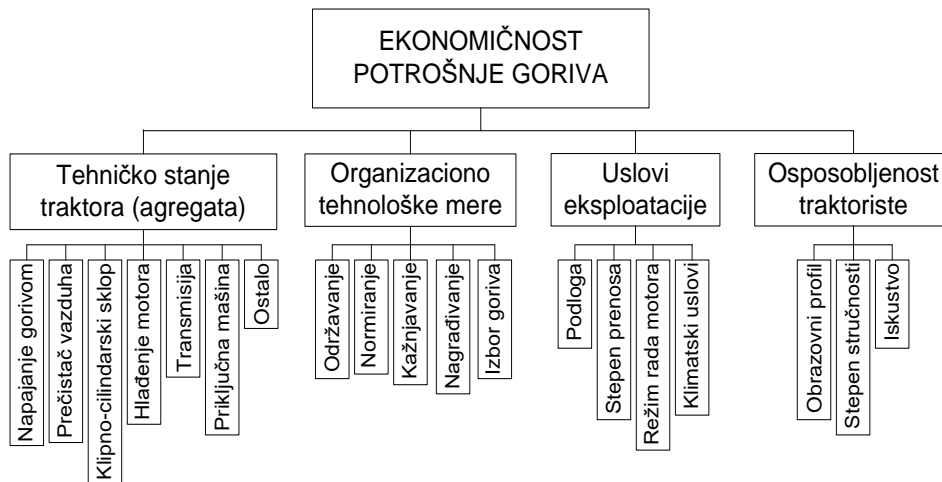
EKONOMIČNOST POTROŠNJE GORIVA

Tehničko stanje traktora (agregata)

Napajanje gorivom
Prečistač vazduha
Klipno-cilindarski sklop
Hlađenje motora
Transmisija
Priključna mašina
Ostalo

Organizaciono tehnološke mere

Održavanje
Normiranje
Kažnjavanje
Nagrađivanje
Izbor goriva

Uslovi eksploatacije

Podloga
Stepen prenosa
Režim rada motora
Klimatski uslovi

Osposobljenost traktoriste

Obrazovni profil
Stepen stručnosti
Iskustvo